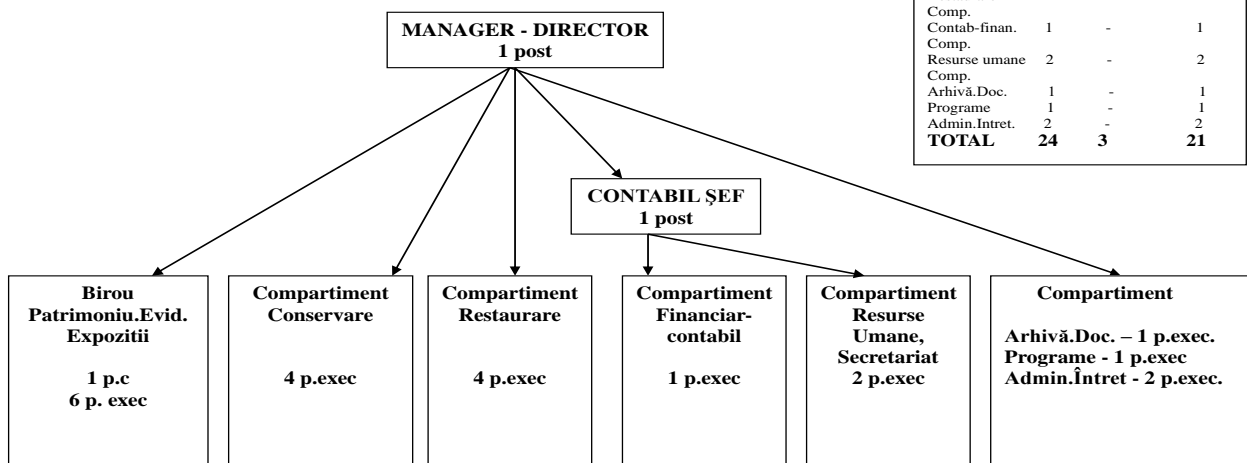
MANAGER - DIRECTOR
1 post

| | | | |
|---|---|---|---|
| Comp. | | | |
| Contab-finan. | 1 | - | 1 |
| Comp. | | | |
| Resurse umane | 2 | - | 2 |
| Comp. | | | |
| Arhivă.Doc. | 1 | - | 1 |
| Programe | 1 | - | 1 |
| Admin.Intret. | 2 | - | 2 |
| **TOTAL** | **24** | **3** | **21** |

CONTABIL ŞEF
1 post

Birou Patrimoniu.Evid. Expozitii

1 p.c
6 p. exec

Compartiment Conservare

4 p.exec

Compartiment Restaurare

4 p.exec

Compartiment Financiar-contabil

1 p.exec

Compartiment Resurse Umane, Secretariat
2 p.exec

Compartiment

Arhivă.Doc. – 1 p.exec.
Programe - 1 p.exec
Admin.Întret - 2 p.exec.